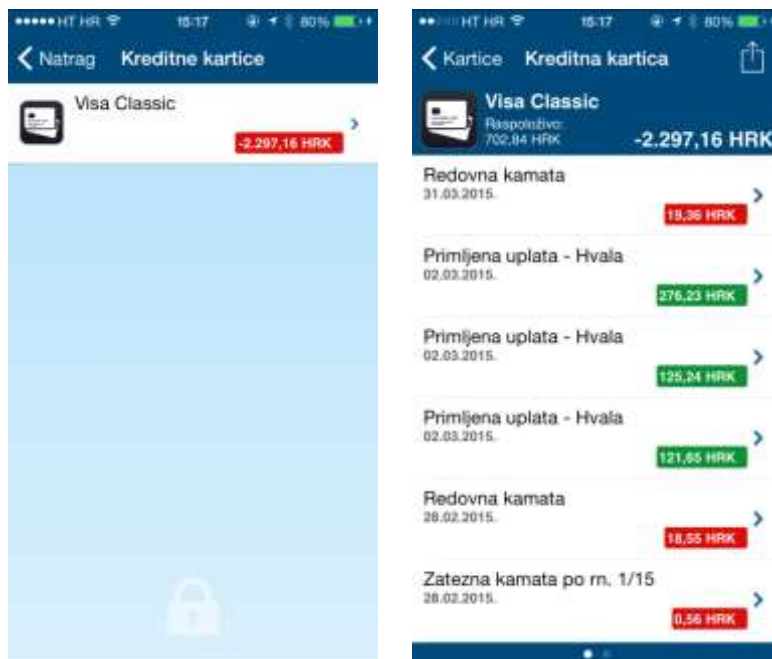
HT HR 15:17 80%

Natrag Kreditne kartice

Visa Classic

-2.297,16 HRK

HT HR 15:17 80%

Kartice Kreditna kartica

Visa Classic
Raspoloživo:
702,84 HRK
-2.297,16 HRK

Redovna kamata
31.03.2015.
19,36 HRK

Primljena uplata - Hvala
02.03.2015.
276,23 HRK

Primljena uplata - Hvala
02.03.2015.
125,24 HRK

Primljena uplata - Hvala
02.03.2015.
121,65 HRK

Redovna kamata
28.02.2015.
18,55 HRK

Zatezna kamata po rn. 1/15
28.02.2015.
0,56 HRK